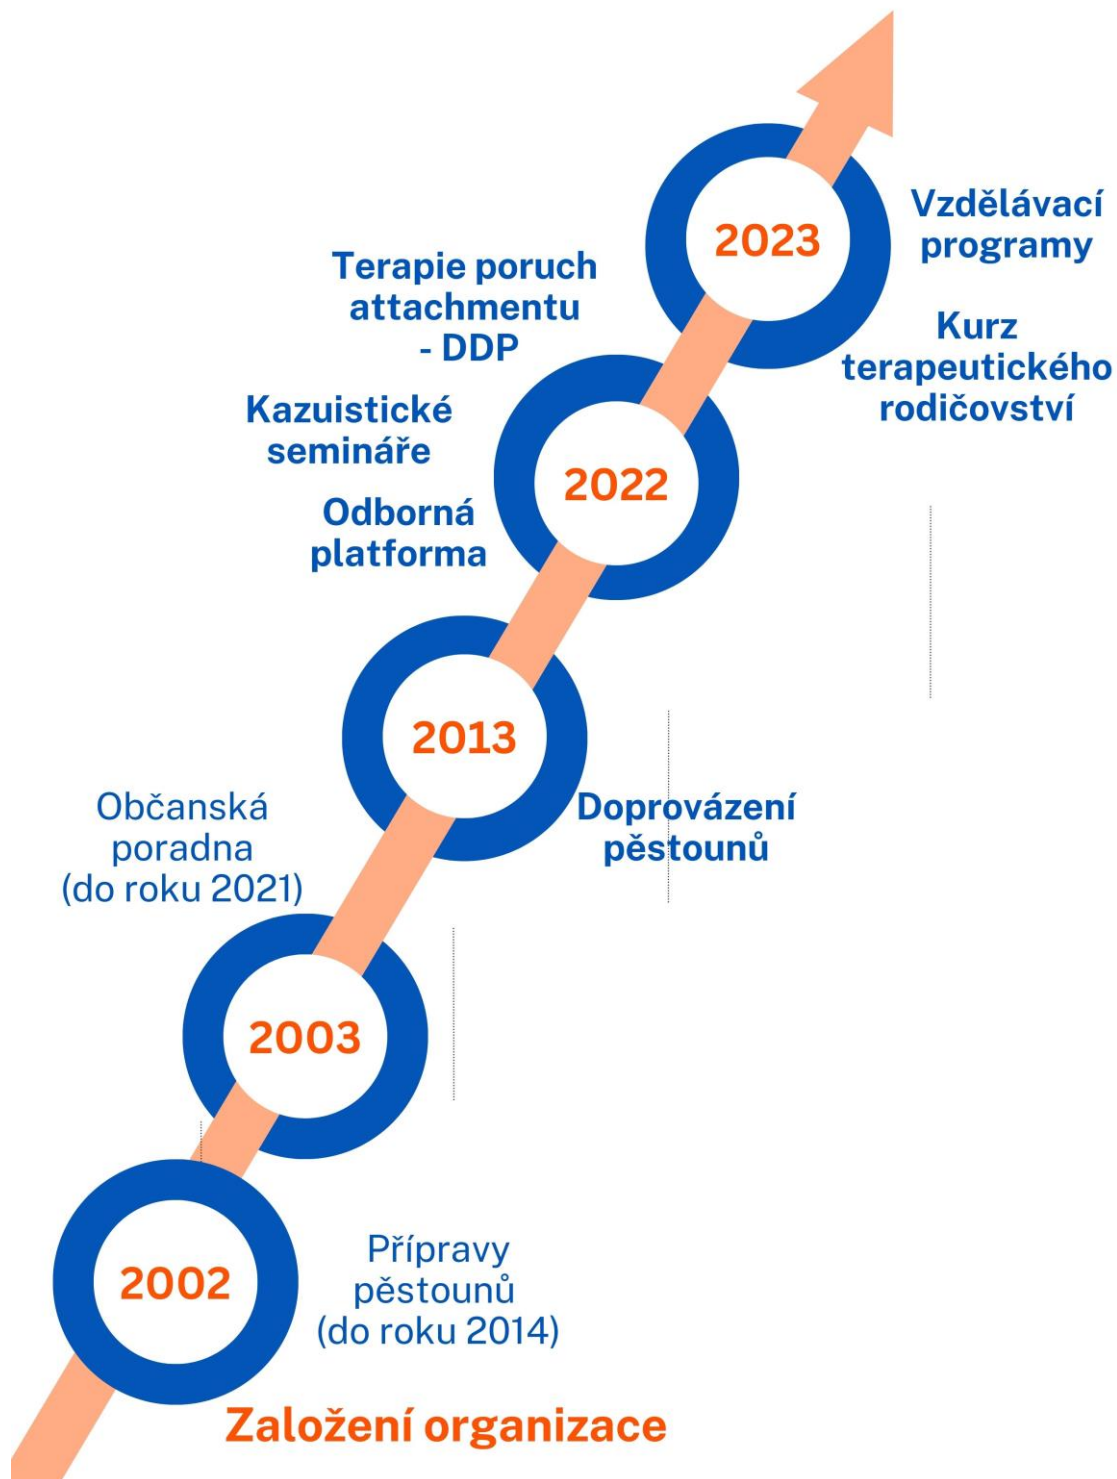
2023

Vzdělávací programy

Kurz terapeutického rodičovství

Terapie poruch attachmentu - DDP

Kazuistické semináře

2022

Odborná platforma

2013

Občanská poradna (do roku 2021)

Doprovázení pěstounů

2003

2002

Přípravy pěstounů (do roku 2014)

Založení organizace